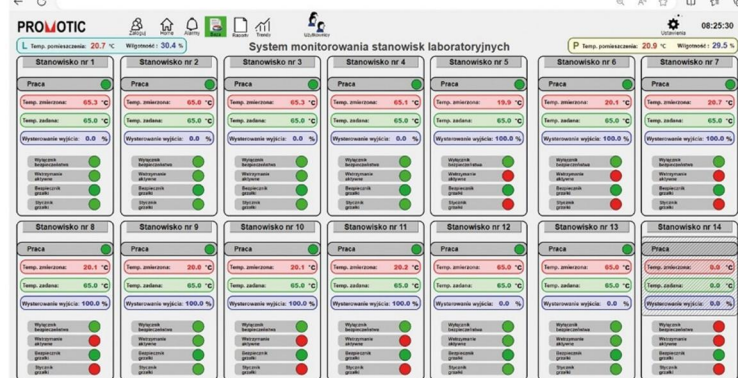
PROMOTIC

Zaloguj Home Alarmy Baza Raporty Trendy Użytkownicy

Ustawienia 08:25:30

L Temp. pomieszczenia: 20.7 °C Wilgotność: 30.4 %

System monitorowania stanowisk laboratoryjnych

P Temp. pomieszczenia: 20.9 °C Wilgotność: 29.5 %

Stanowisko nr 1
Praca
Temp. zmierzona: 65.3 °C
Temp. zadana: 65.0 °C
Wysterowanie wyjścia: 0.0 %
Wyłącznik bezpieczeństwa
Wstrzymanie aktywne
Bezpiecznik grzałki
Stycznik grzałki

Stanowisko nr 2
Praca
Temp. zmierzona: 65.0 °C
Temp. zadana: 65.0 °C
Wysterowanie wyjścia: 0.0 %
Wyłącznik bezpieczeństwa
Wstrzymanie aktywne
Bezpiecznik grzałki
Stycznik grzałki

Stanowisko nr 3
Praca
Temp. zmierzona: 65.3 °C
Temp. zadana: 65.0 °C
Wysterowanie wyjścia: 0.0 %
Wyłącznik bezpieczeństwa
Wstrzymanie aktywne
Bezpiecznik grzałki
Stycznik grzałki

Stanowisko nr 4
Praca
Temp. zmierzona: 65.1 °C
Temp. zadana: 65.0 °C
Wysterowanie wyjścia: 0.0 %
Wyłącznik bezpieczeństwa
Wstrzymanie aktywne
Bezpiecznik grzałki
Stycznik grzałki

Stanowisko nr 5
Praca
Temp. zmierzona: 19.9 °C
Temp. zadana: 65.0 °C
Wysterowanie wyjścia: 100.0 %
Wyłącznik bezpieczeństwa
Wstrzymanie aktywne
Bezpiecznik grzałki
Stycznik grzałki

Stanowisko nr 6
Praca
Temp. zmierzona: 20.1 °C
Temp. zadana: 65.0 °C
Wysterowanie wyjścia: 100.0 %
Wyłącznik bezpieczeństwa
Wstrzymanie aktywne
Bezpiecznik grzałki
Stycznik grzałki

Stanowisko nr 7
Praca
Temp. zmierzona: 20.7 °C
Temp. zadana: 65.0 °C
Wysterowanie wyjścia: 100.0 %
Wyłącznik bezpieczeństwa
Wstrzymanie aktywne
Bezpiecznik grzałki
Stycznik grzałki

Stanowisko nr 8
Praca
Temp. zmierzona: 20.1 °C
Temp. zadana: 65.0 °C
Wysterowanie wyjścia: 100.0 %
Wyłącznik bezpieczeństwa
Wstrzymanie aktywne
Bezpiecznik grzałki
Stycznik grzałki

Stanowisko nr 9
Praca
Temp. zmierzona: 20.0 °C
Temp. zadana: 65.0 °C
Wysterowanie wyjścia: 100.0 %
Wyłącznik bezpieczeństwa
Wstrzymanie aktywne
Bezpiecznik grzałki
Stycznik grzałki

Stanowisko nr 10
Praca
Temp. zmierzona: 20.1 °C
Temp. zadana: 65.0 °C
Wysterowanie wyjścia: 100.0 %
Wyłącznik bezpieczeństwa
Wstrzymanie aktywne
Bezpiecznik grzałki
Stycznik grzałki

Stanowisko nr 11
Praca
Temp. zmierzona: 20.2 °C
Temp. zadana: 65.0 °C
Wysterowanie wyjścia: 100.0 %
Wyłącznik bezpieczeństwa
Wstrzymanie aktywne
Bezpiecznik grzałki
Stycznik grzałki

Stanowisko nr 12
Praca
Temp. zmierzona: 65.0 °C
Temp. zadana: 65.0 °C
Wysterowanie wyjścia: 0.0 %
Wyłącznik bezpieczeństwa
Wstrzymanie aktywne
Bezpiecznik grzałki
Stycznik grzałki

Stanowisko nr 13
Praca
Temp. zmierzona: 65.0 °C
Temp. zadana: 65.0 °C
Wysterowanie wyjścia: 0.0 %
Wyłącznik bezpieczeństwa
Wstrzymanie aktywne
Bezpiecznik grzałki
Stycznik grzałki

Stanowisko nr 14
Praca
Temp. zmierzona: 0.0 °C
Temp. zadana: 0.0 °C
Wysterowanie wyjścia: 0.0 %
Wyłącznik bezpieczeństwa
Wstrzymanie aktywne
Bezpiecznik grzałki
Stycznik grzałki